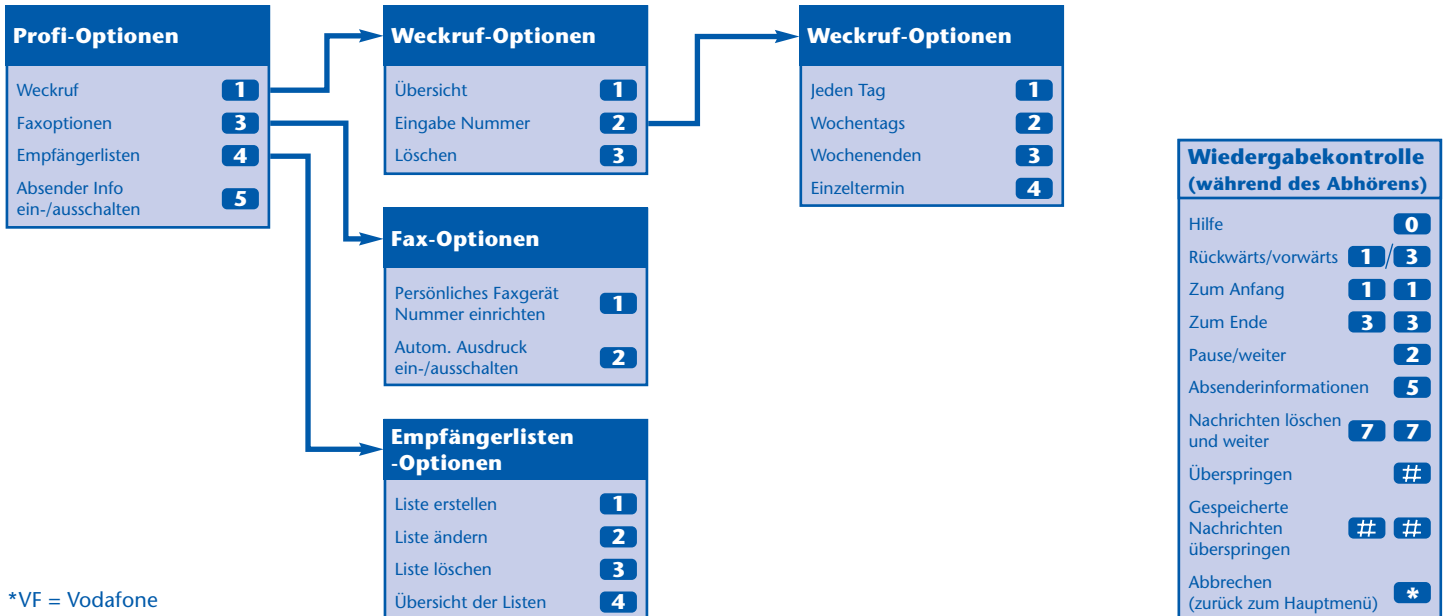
Profi-Optionen

Weckruf 1
Faxoptionen 3
Empfängerlisten 4
Absender Info ein-/ausschalten 5

Weckruf-Optionen

Übersicht 1
Eingabe Nummer 2
Löschen 3

Weckruf-Optionen

Jeden Tag 1
Wochentags 2
Wochenenden 3
Einzeltermin 4

Fax-Optionen

Persönliches Faxgerät Nummer einrichten 1
Autom. Ausdruck ein-/ausschalten 2

Empfängerlisten -Optionen

Liste erstellen 1
Liste ändern 2
Liste löschen 3
Übersicht der Listen 4

Wiedergabekontrolle (während des Abhörens)

Hilfe 0
Rückwärts/vorwärts 1/3
Zum Anfang 1 1
Zum Ende 3 3
Pause/weiter 2
Absenderinformationen 5
Nachrichten löschen und weiter 7 7
Überspringen #
Gespeicherte Nachrichten überspringen # #
Abbrechen (zurück zum Hauptmenü) *

*VF = Vodafone